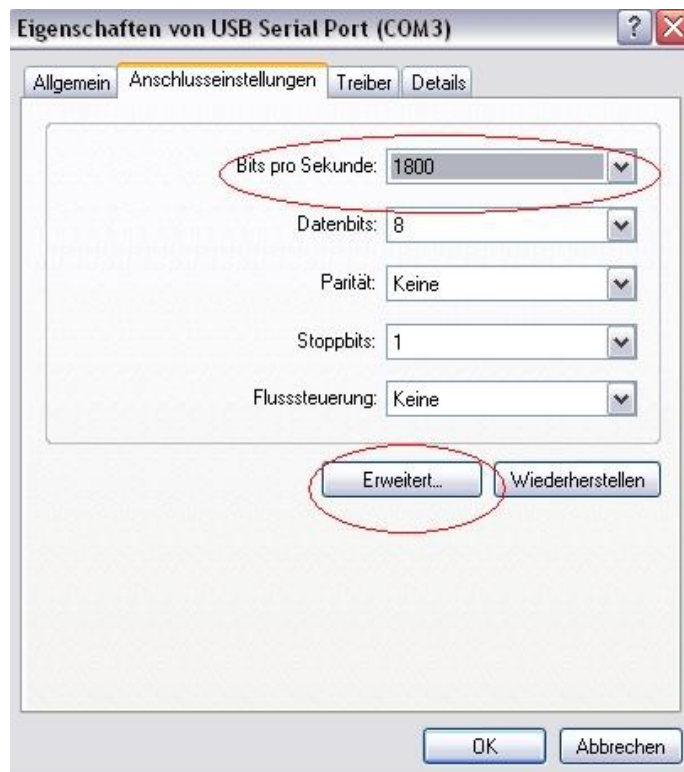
Eigenschaften von USB Serial Port (COM3)

Allgemein | Anschlusseinstellungen | Treiber | Details

Bits pro Sekunde: 1800

Datenbits: 8

Parität: Keine

Stoppbits: 1

Flusssteuerung: Keine

Erweitert...

Wiederherstellen

OK

Abbrechen